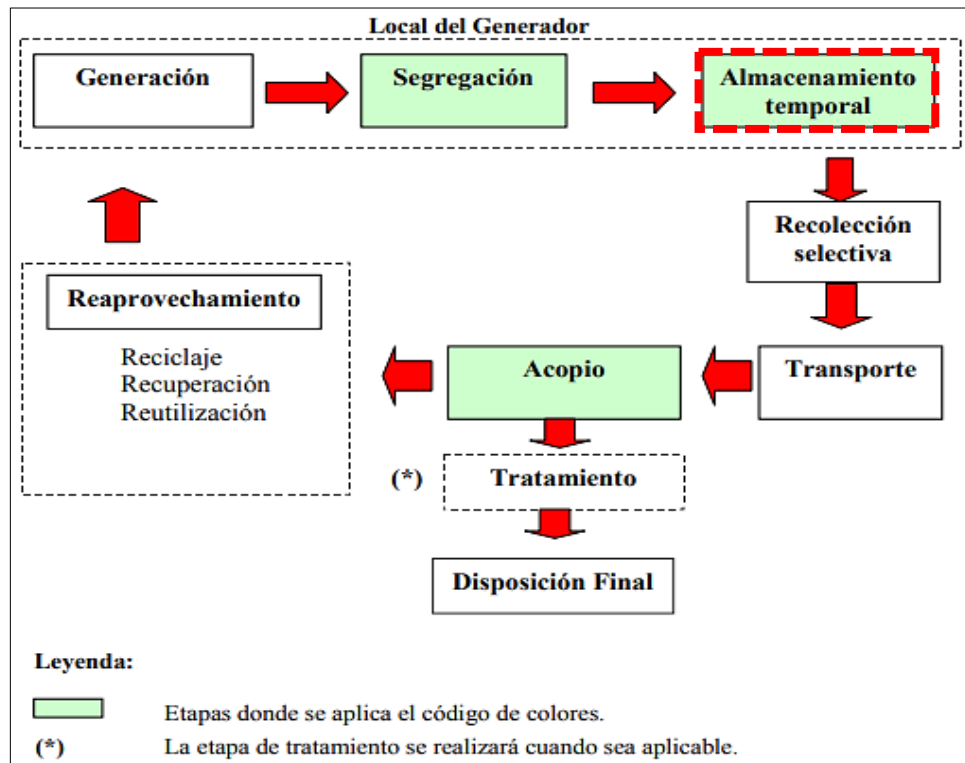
Local del Generador

Generación

Segregación

Almacenamiento temporal

Recolección selectiva

Transporte

Acopio

(*) Tratamiento

Disposición Final

Reaprovechamiento

Reciclaje
Recuperación
Reutilización

Leyenda:

Etapas donde se aplica el código de colores.

(*) La etapa de tratamiento se realizará cuando sea aplicable.